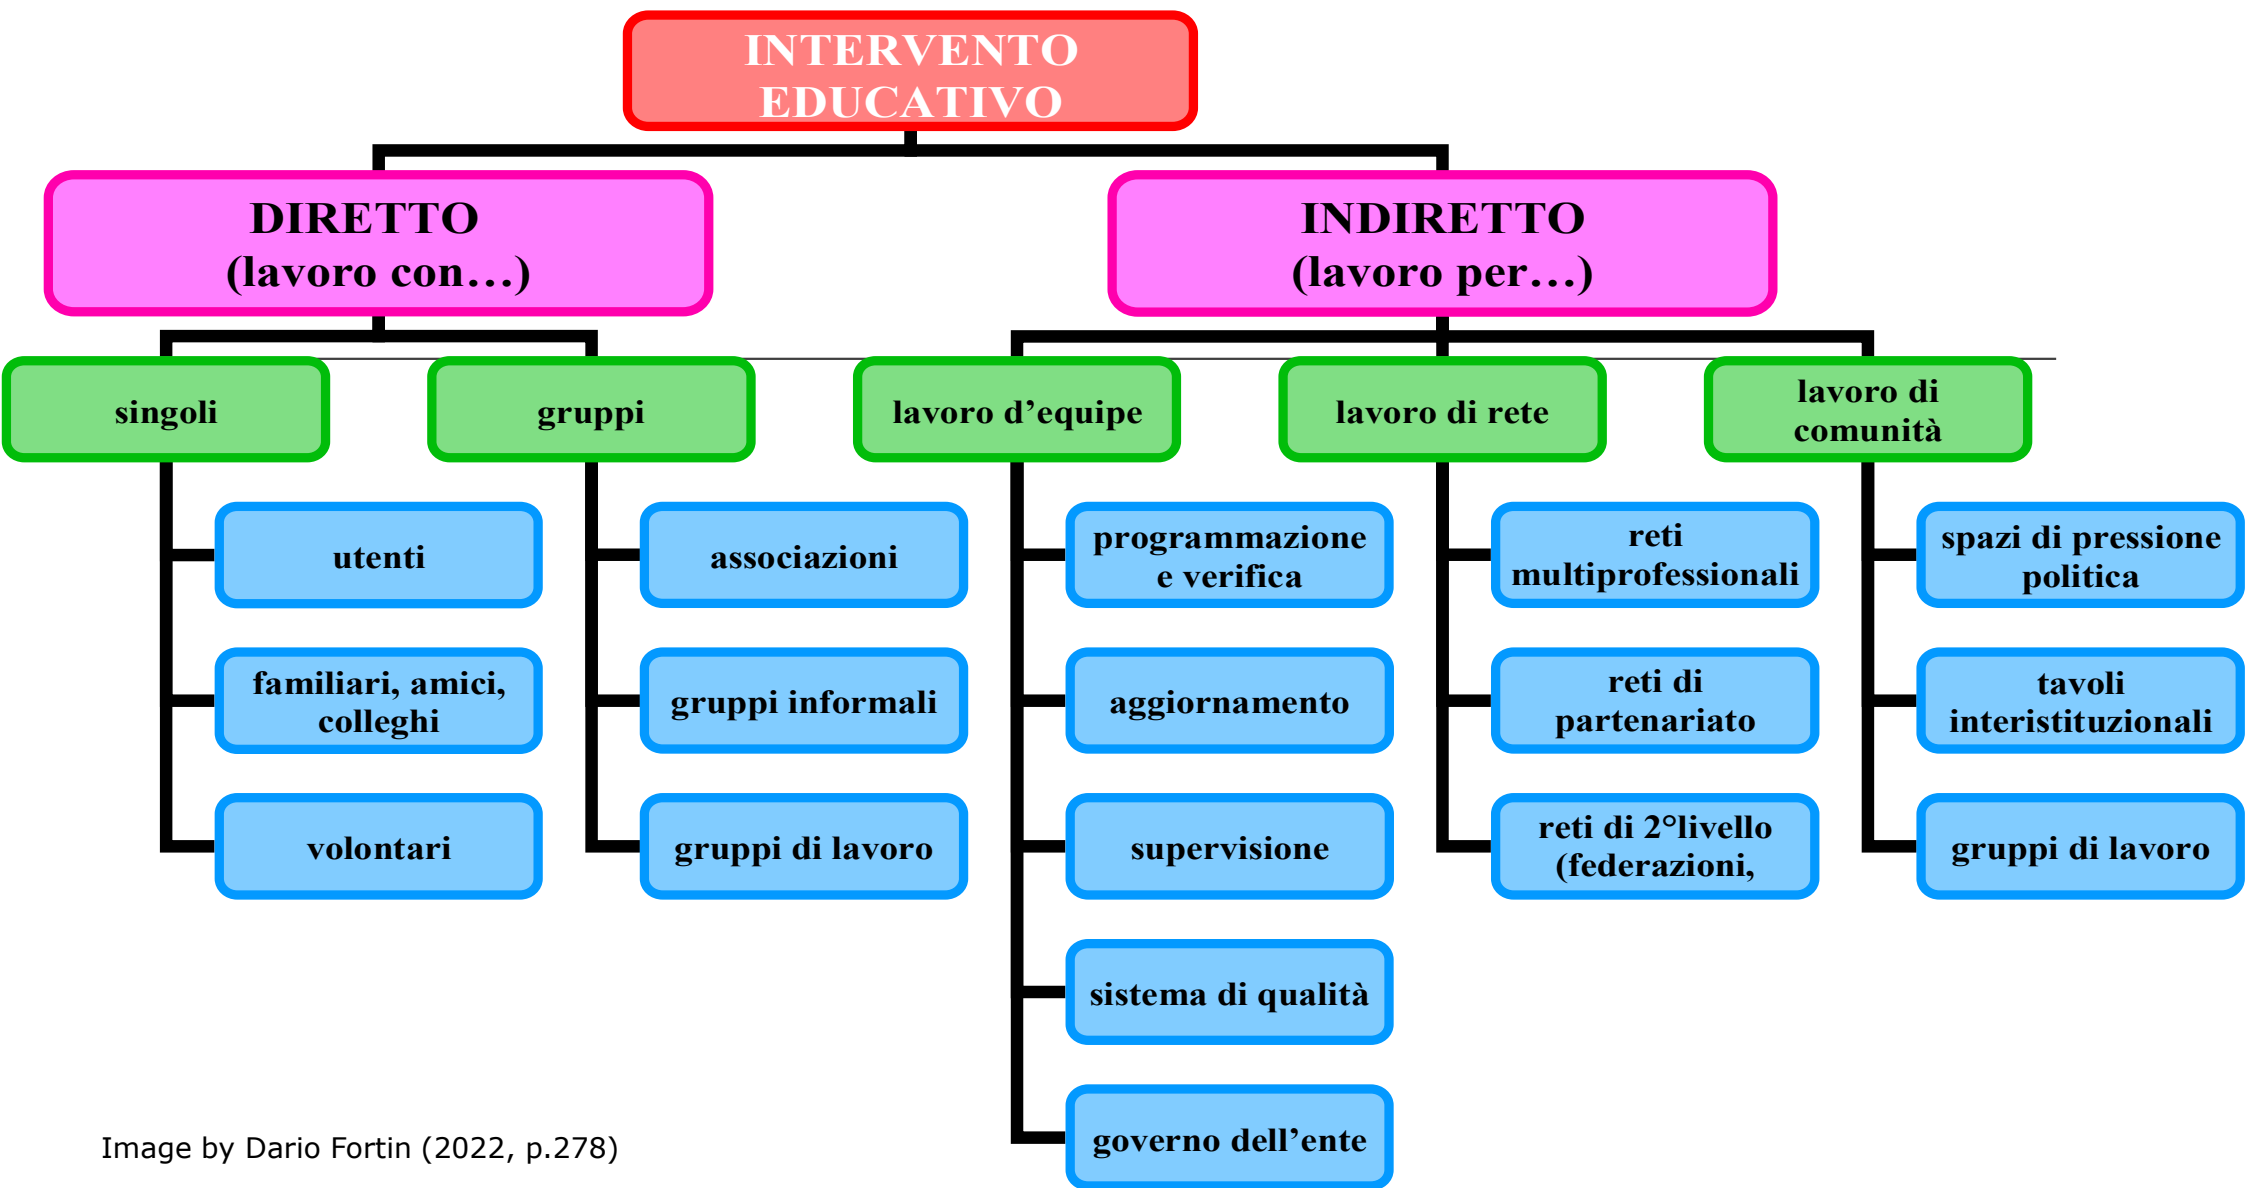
INTERVENTO EDUCATIVO

DIRETTO
(lavoro con…)

INDIRETTO
(lavoro per…)

singoli

utenti

familiari, amici, colleghi

volontari

gruppi

associazioni

gruppi informali

gruppi di lavoro

lavoro d'equipe

programmazione e verifica

aggiornamento

supervisione

sistema di qualità

governo dell'ente

lavoro di rete

reti multiprofessionali

reti di partenariato

reti di 2°livello (federazioni,

lavoro di comunità

spazi di pressione politica

tavoli interistituzionali

gruppi di lavoro

Image by Dario Fortin (2022, p.278)